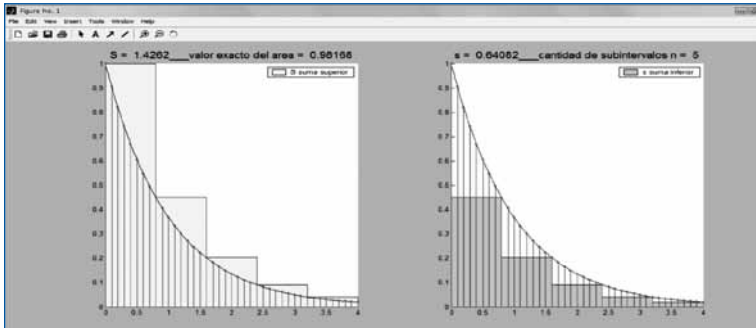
Figure No. 1

File Edit View Insert Tools Window Help

S = 1.4262___valor exacto del area = 0.98168

S suma superior

1
0.9
0.8
0.7
0.6
0.5
0.4
0.3
0.2
0.1
0

0 0.5 1 1.5 2 2.5 3 3.5 4

s = 0.64082___cantidad de subintervalos n = 5

s suma inferior

1
0.9
0.8
0.7
0.6
0.5
0.4
0.3
0.2
0.1
0

0 0.5 1 1.5 2 2.5 3 3.5 4